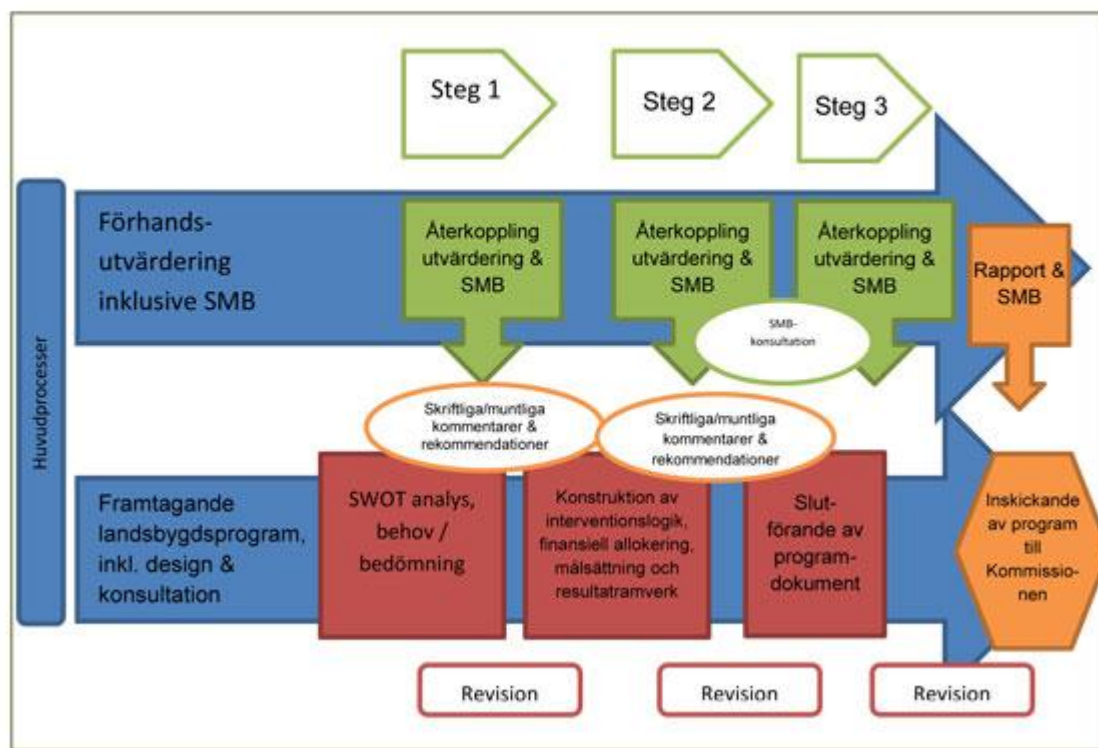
Steg 1

Steg 2

Steg 3

Huvudprocesser

Förhandsutvärdering inklusive SMB

Återkoppling utvärdering & SMB

Återkoppling utvärdering & SMB

Återkoppling utvärdering & SMB

Rapport & SMB

SMB-konsultation

Skriftliga/muntliga kommentarer & rekommendationer

Skriftliga/muntliga kommentarer & rekommendationer

Framtagande landsbygdsprogram, inkl. design & konsultation

SWOT analys, behov / bedömning

Konstruktion av interventionslogik, finansiell allokering, målsättning och resultatramverk

Slutförande av programdokument

Inskickande av program till Kommissionen

Revision

Revision

Revision